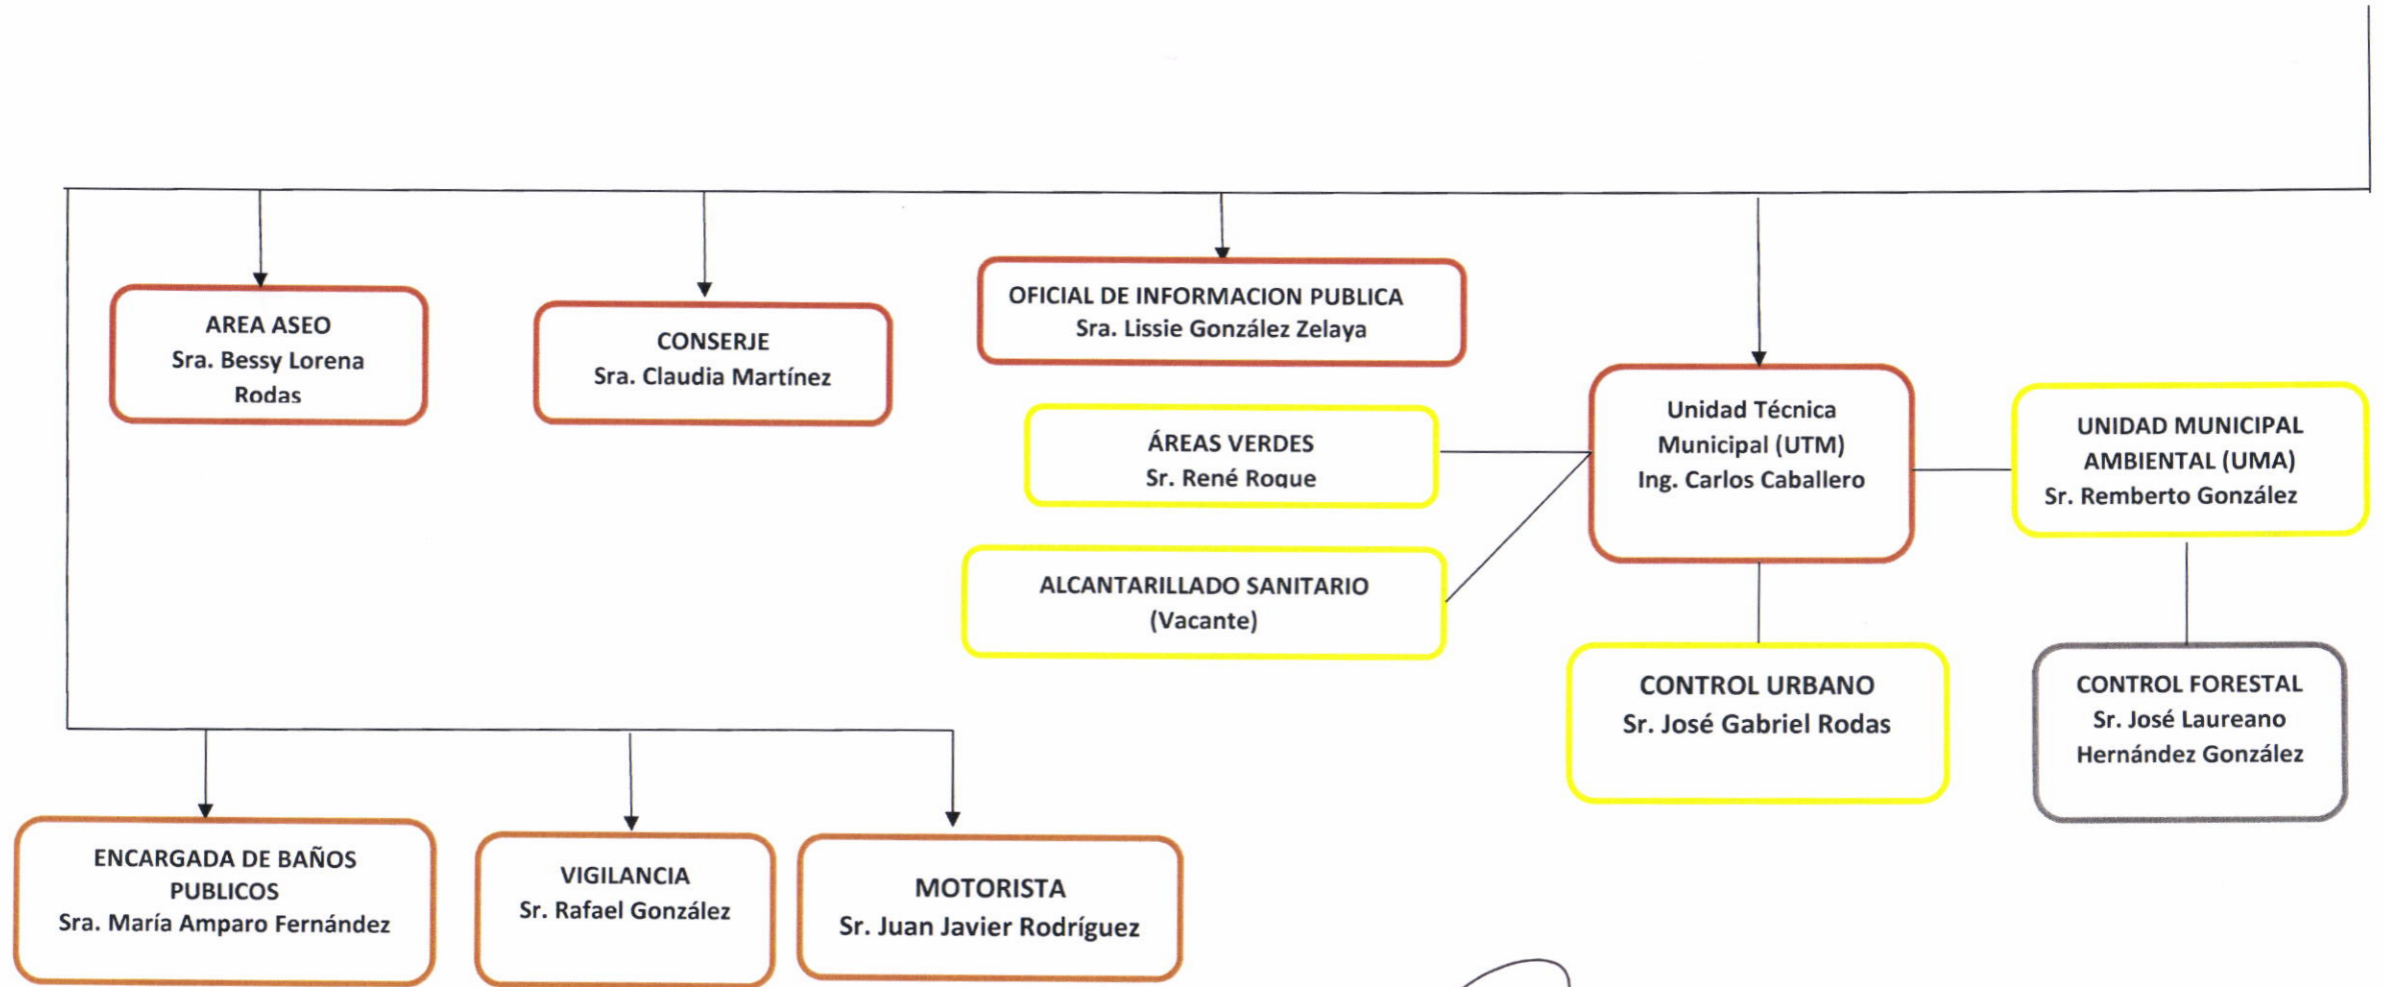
AREA ASEO
Sra. Bessy Lorena Rodas

CONSERJE
Sra. Claudia Martínez

OFICIAL DE INFORMACION PUBLICA
Sra. Lissie González Zelaya

ÁREAS VERDES
Sr. René Roque

ALCANTARILLADO SANITARIO
(Vacante)

Unidad Técnica Municipal (UTM)
Ing. Carlos Caballero

UNIDAD MUNICIPAL AMBIENTAL (UMA)
Sr. Remberto González

CONTROL URBANO
Sr. José Gabriel Rodas

CONTROL FORESTAL
Sr. José Laureano Hernández González

ENCARGADA DE BAÑOS PUBLICOS
Sra. María Amparo Fernández

VIGILANCIA
Sr. Rafael González

MOTORISTA
Sr. Juan Javier Rodríguez